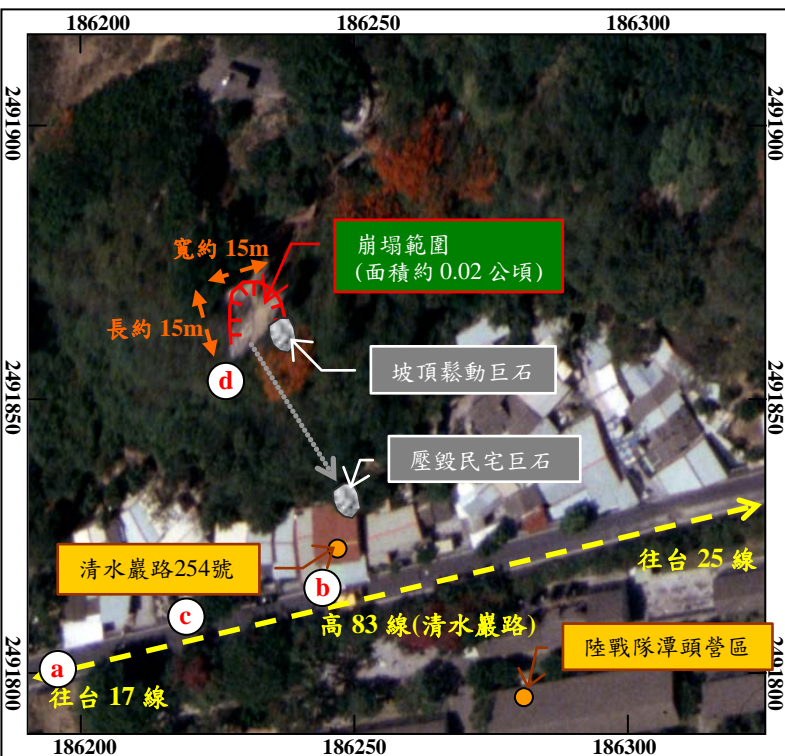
186200
186250
186300
2491900
2491850
2491800
2491900
2491850
2491800
寬約 15m
崩塌範圍
(面積約 0.02 公頃)
長約 15m
d
坡頂鬆動巨石
壓毀民宅巨石
清水巖路254號
b
往台 25 線
c
高 83 線(清水巖路)
陸戰隊潭頭營區
a
往台 17 線
186200
186250
186300